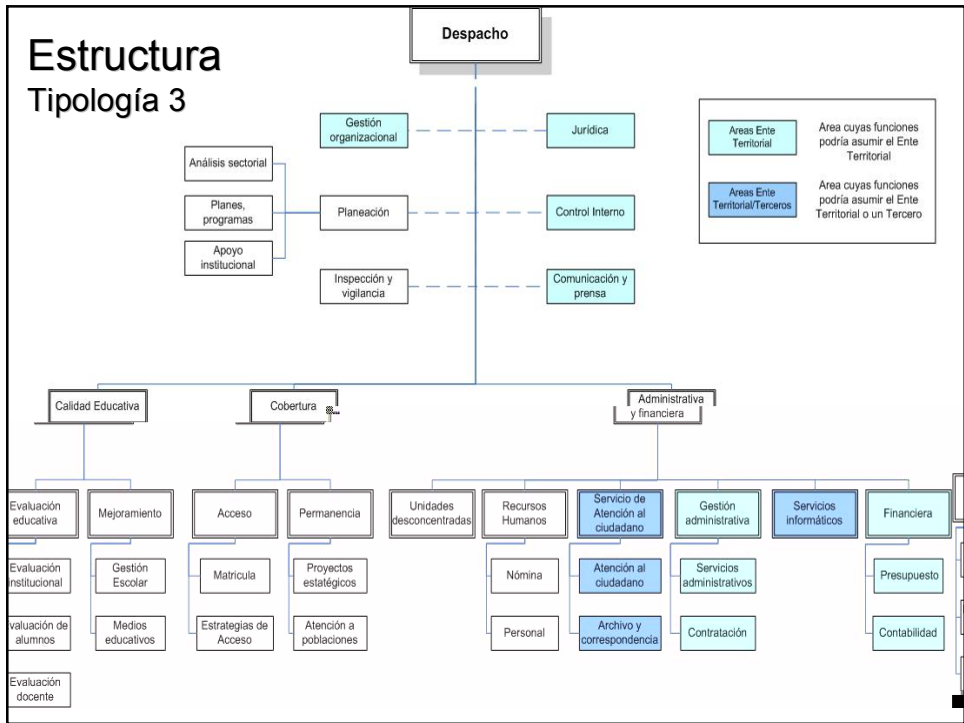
Estructura
Tipología 3

Despacho

Gestión organizacional
Jurídica

Análisis sectorial
Planes, programas
Apoyo institucional
Planeación
Control Interno

Inspección y vigilancia
Comunicación y prensa

Areas Ente Territorial
Area cuyas funciones podría asumir el Ente Territorial
Areas Ente Territorial/Terceros
Area cuyas funciones podría asumir el Ente Territorial o un Tercero

Calidad Educativa
Cobertura
Administrativa y financiera

Evaluación educativa
Mejoramiento
Acceso
Permanencia
Unidades desconcentradas
Recursos Humanos
Servicio de Atención al ciudadano
Gestión administrativa
Servicios informáticos
Financiera

Evaluación institucional
Gestión Escolar
Matricula
Proyectos estatégicos
Nómina
Atención al ciudadano
Servicios administrativos
Presupuesto

valuación de alumnos
Medios educativos
Estrategias de Acceso
Atención a poblaciones
Personal
Archivo y correspondencia
Contratación
Contabilidad

Evaluación docente